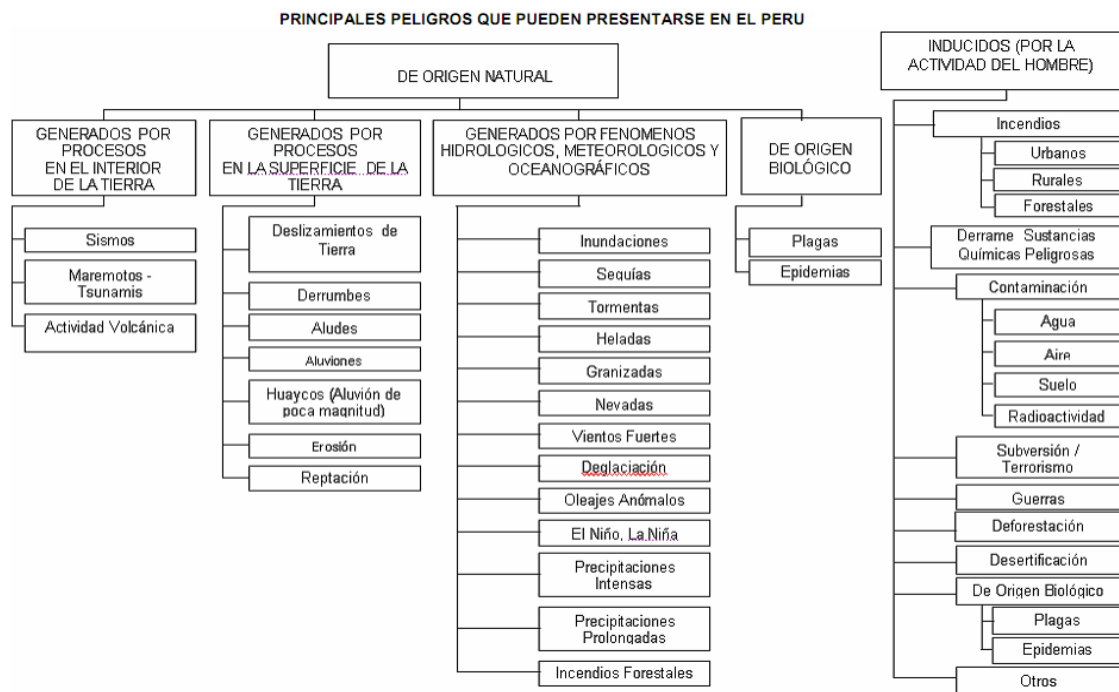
PRINCIPALES PELIGROS QUE PUEDEN PRESENTARSE EN EL PERU

DE ORIGEN NATURAL

GENERADOS POR PROCESOS EN EL INTERIOR DE LA TIERRA

Sismos

Maremotos - Tsunamis

Actividad Volcánica

GENERADOS POR PROCESOS EN LA SUPERFICIE DE LA TIERRA

Deslizamientos de Tierra

Derrumbes

Aludes

Aluviones

Huaycos (Aluvión de poca magnitud)

Erosión

Reptación

GENERADOS POR FENOMENOS HIDROLOGICOS, METEOROLOGICOS Y OCEANOGRÁFICOS

Inundaciones

Sequías

Tormentas

Heladas

Granizadas

Nevadas

Vientos Fuertes

Deglaciación

Oleajes Anómalos

El Niño, La Niña

Precipitaciones Intensas

Precipitaciones Prolongadas

Incendios Forestales

DE ORIGEN BIOLÓGICO

Plagas

Epidemias

INDUCIDOS (POR LA ACTIVIDAD DEL HOMBRE)

Incendios

Urbanos

Rurales

Forestales

Derrame Sustancias Químicas Peligrosas

Contaminación

Agua

Aire

Suelo

Radioactividad

Subversión / Terrorismo

Guerras

Deforestación

Desertificación

De Origen Biológico

Plagas

Epidemias

Otros